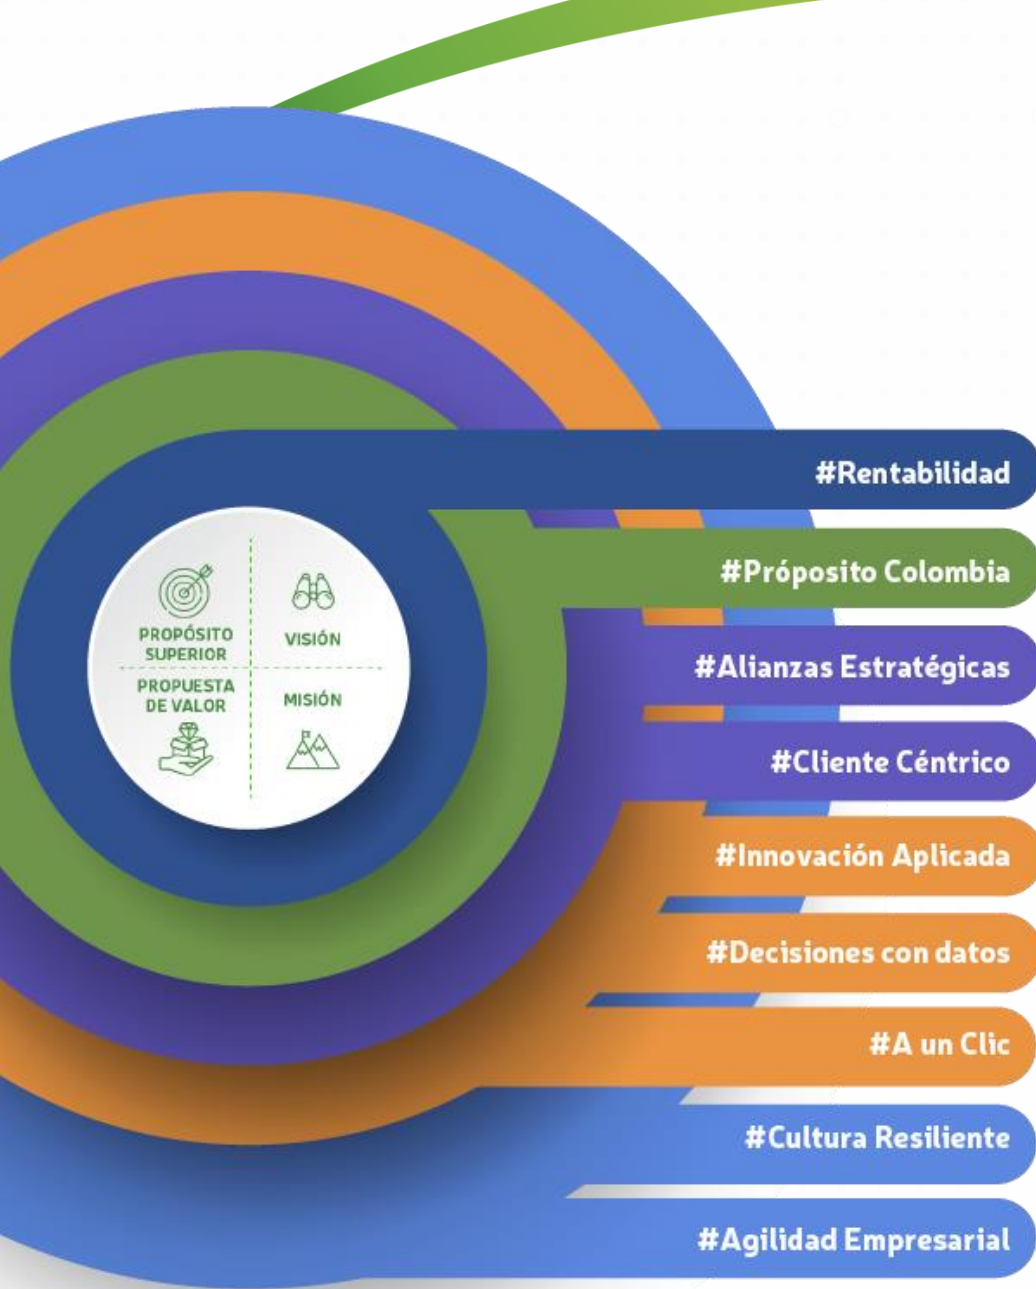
PROPÓSITO SUPERIOR

VISIÓN

PROPUESTA DE VALOR

MISIÓN

#Rentabilidad

#Própósito Colombia

#Alianzas Estratégicas

#Cliente Céntrico

#Innovación Aplicada

#Decisiones con datos

#A un Clic

#Cultura Resiliente

#Agilidad Empresarial